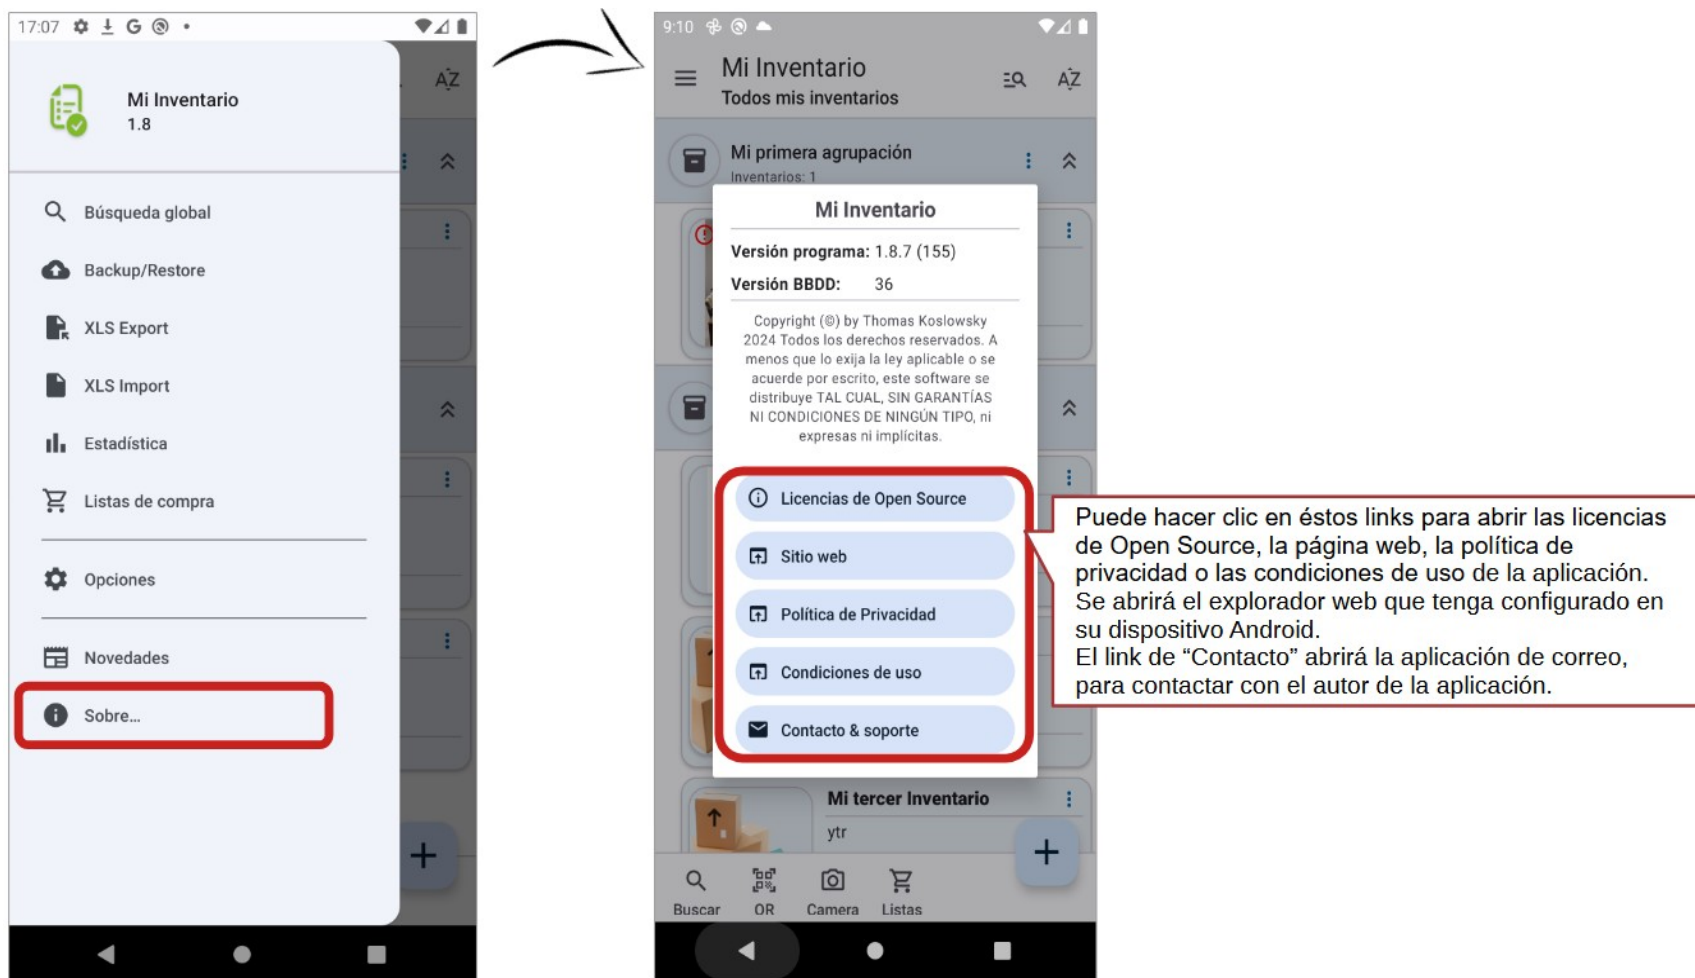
17:07

AZ

Mi Inventario
1.8

Búsqueda global

Backup/Restore

XLS Export

XLS Import

Estadística

Listas de compra

Opciones

Novedades

Sobre...

9:10

Mi Inventario
Todos mis inventarios

AZ

Mi primera agrupación
Inventarios: 1

Mi Inventario

**Versión programa:** 1.8.7 (155)

**Versión BBDD:** 36

Copyright (©) by Thomas Koslowsky 2024 Todos los derechos reservados. A menos que lo exija la ley aplicable o se acuerde por escrito, este software se distribuye TAL CUAL, SIN GARANTÍAS NI CONDICIONES DE NINGÚN TIPO, ni expresas ni implícitas.

Licencias de Open Source

Sitio web

Política de Privacidad

Condiciones de uso

Contacto & soporte

Mi tercer Inventario

ytr

Buscar QR Camera Listas

Puede hacer clic en éstos links para abrir las licencias de Open Source, la página web, la política de privacidad o las condiciones de uso de la aplicación. Se abrirá el explorador web que tenga configurado en su dispositivo Android.
El link de “Contacto” abrirá la aplicación de correo, para contactar con el autor de la aplicación.